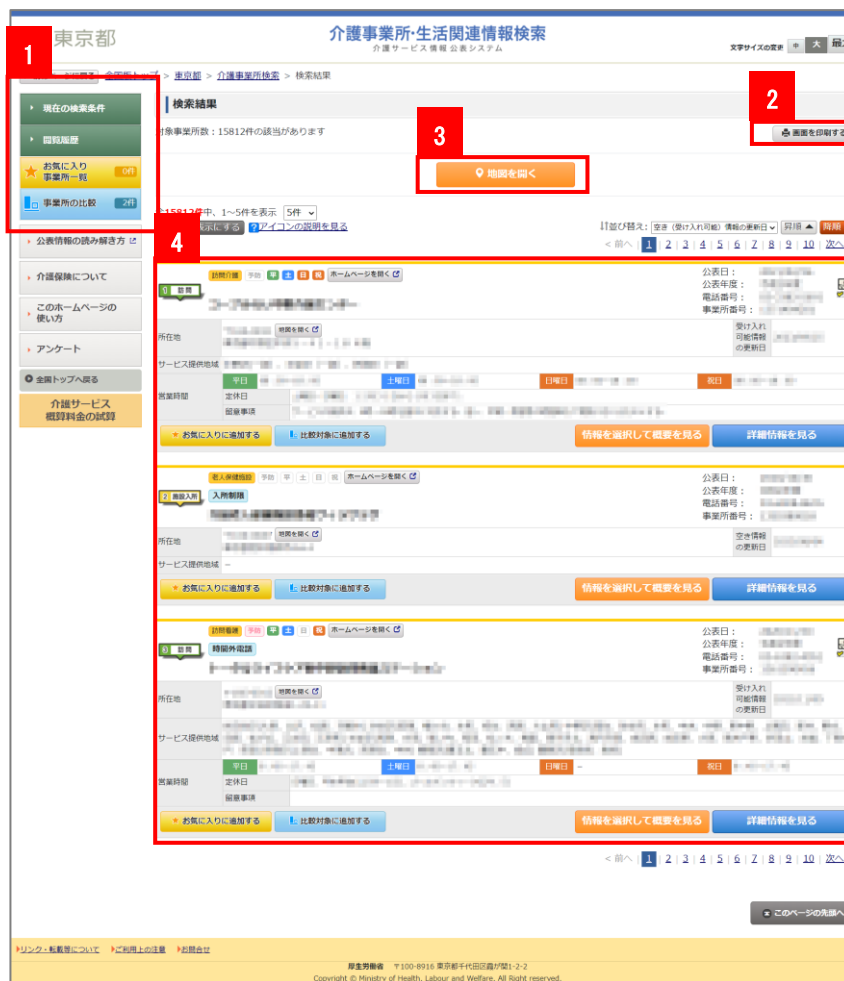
東京都

介護事業所・生活関連情報検索
介護サービス情報公表システム

文字サイズの変更 中 大 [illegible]

1

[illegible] 全国版トップ > 東京都 > 介護事業所検索 > 検索結果

現在の検索条件

閲覧履歴

お気に入り事業所一覧 0件

事業所の比較 2件

公表情報の読み解き方

介護保険について

このホームページの使い方

アンケート

全国トップへ戻る

介護サービス概算料金の試算

検索結果

2

対象事業所数：15812件の該当があります

3

画面を印刷する

地図を開く

15812件中、1～5件を表示 5件

4

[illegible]表示にする ? アイコンの説明を見る

並び替え： 空き（受け入れ可能）情報の更新日 昇順 降順

< 前へ 1 | 2 | 3 | 4 | 5 | 6 | 7 | 8 | 9 | 10 | 次へ

訪問介護 予防 平 土 日 祝 ホームページを開く

1 訪問

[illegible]

公表日：
公表年度：
電話番号：
事業所番号：

所在地 地図を開く

受け入れ可能情報の更新日

サービス提供地域

平日 土曜日 日曜日 祝日

営業時間 定休日 留意事項

お気に入りに追加する 比較対象に追加する 情報を選択して概要を見る 詳細情報を見る

老人保健施設 平 土 日 祝 ホームページを開く

2 施設入所 入所制限

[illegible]

公表日：
公表年度：
電話番号：
事業所番号：

所在地 地図を開く

空き情報の更新日

サービス提供地域 –

お気に入りに追加する 比較対象に追加する 情報を選択して概要を見る 詳細情報を見る

訪問看護 予防 平 土 日 祝 ホームページを開く

3 訪問 時間外電話

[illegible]

公表日：
公表年度：
電話番号：
事業所番号：

所在地 地図を開く

受け入れ可能情報の更新日

サービス提供地域

平日 土曜日 日曜日 – 祝日

営業時間 定休日 留意事項

お気に入りに追加する 比較対象に追加する 情報を選択して概要を見る 詳細情報を見る

< 前へ 1 | 2 | 3 | 4 | 5 | 6 | 7 | 8 | 9 | 10 | 次へ

このページの先頭へ

リンク・転載等について ご利用上の注意 お問合せ

厚生労働省 〒100-8916 東京都千代田区霞が関1-2-2
Copyright © Ministry of Health, Labour and Welfare, All Right reserved.